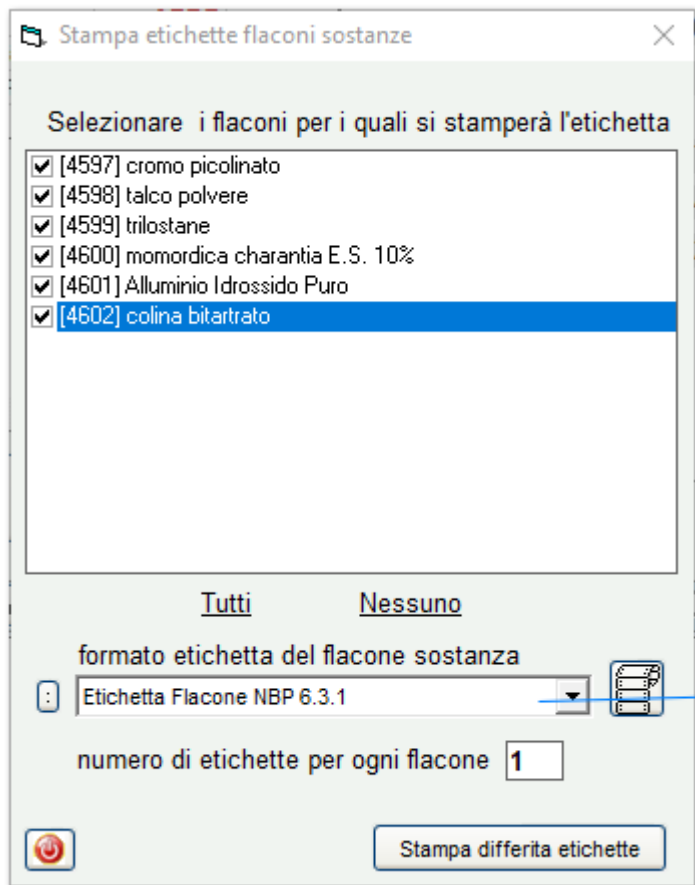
Stampa etichette flaconi sostanze

Selezionare i flaconi per i quali si stamperà l'etichetta

[4597] cromo picolinato
[4598] talco polvere
[4599] trilostane
[4600] momordica charantia E.S. 10%
[4601] Alluminio Idrossido Puro
[4602] colina bitartrato

Tutti

Nessuno

formato etichetta del flacone sostanza

Etichetta Flacone NBP 6.3.1

numero di etichette per ogni flacone 1

Stampa differita etichette